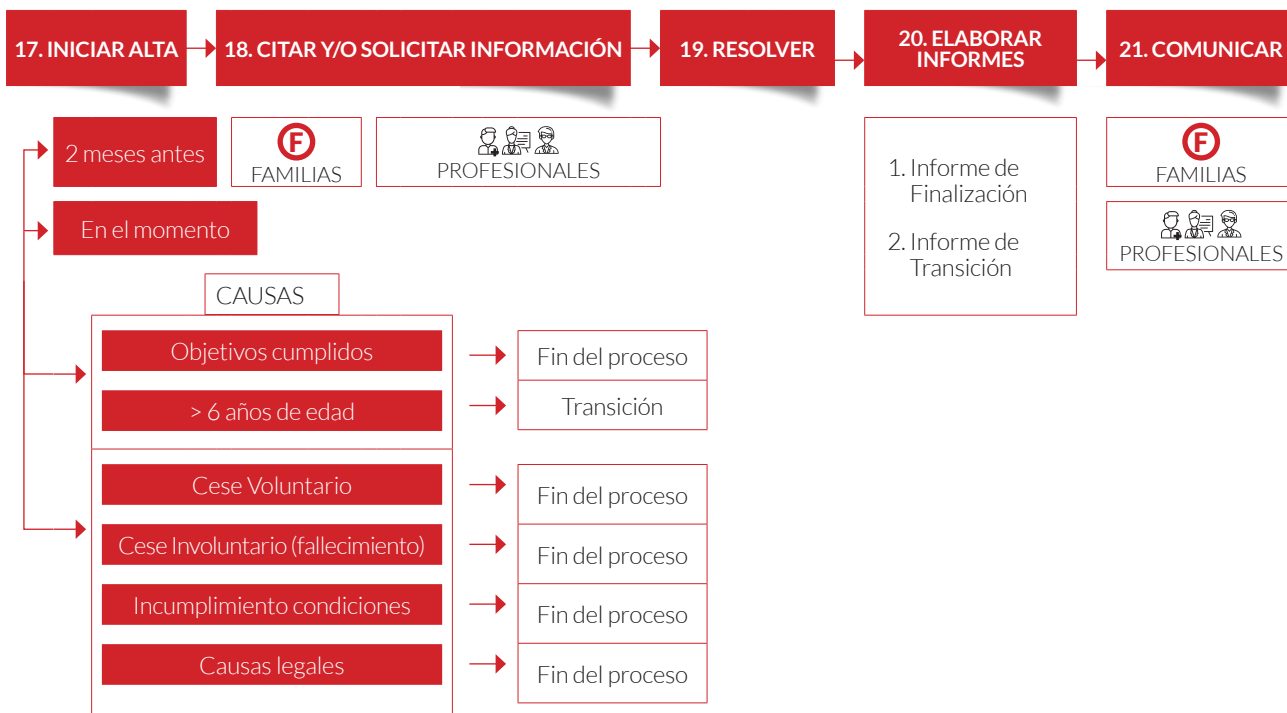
17. INICIAR ALTA

18. CITAR Y/O SOLICITAR INFORMACIÓN

19. RESOLVER

20. ELABORAR INFORMES

21. COMUNICAR

2 meses antes

F
FAMILIAS

PROFESIONALES

En el momento

CAUSAS

Objetivos cumplidos

Fin del proceso

> 6 años de edad

Transición

Cese Voluntario

Fin del proceso

Cese Involuntario (fallecimiento)

Fin del proceso

Incumplimiento condiciones

Fin del proceso

Causas legales

Fin del proceso

1. Informe de Finalización

2. Informe de Transición

F
FAMILIAS

PROFESIONALES